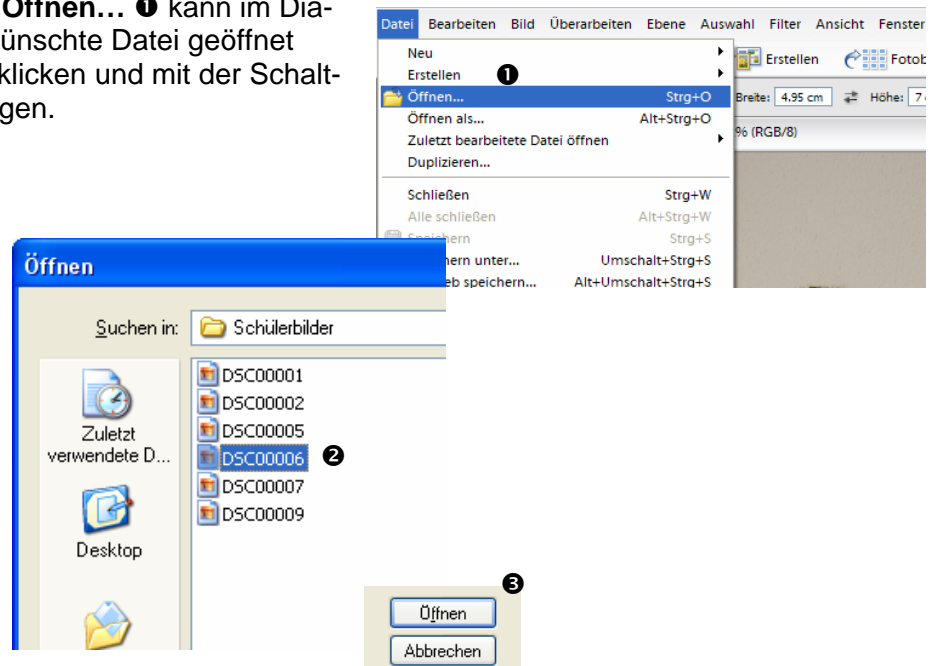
Öffnen… ❶ kann im Dia-
ünschte Datei geöffnet
klicken und mit der Schalt-
gen.

Datei Bearbeiten Bild Überarbeiten Ebene Auswahl Filter Ansicht Fenster

Neu
Erstellen ❶
Öffnen… Strg+O
Öffnen als… Alt+Strg+O
Zuletzt bearbeitete Datei öffnen
Duplizieren…
Schließen Strg+W
Alle schließen Alt+Strg+W
Speichern Strg+S
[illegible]ern unter… Umschalt+Strg+S
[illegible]eb speichern… Alt+Umschalt+Strg+S

Erstellen Fotob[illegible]
Breite: 4.95 cm Höhe: 7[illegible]
% (RGB/8)

Öffnen

Suchen in: Schülerbilder

Zuletzt verwendete D…
Desktop

DSC00001
DSC00002
DSC00005
DSC00006 ❷
DSC00007
DSC00009

❸
Öffnen
Abbrechen